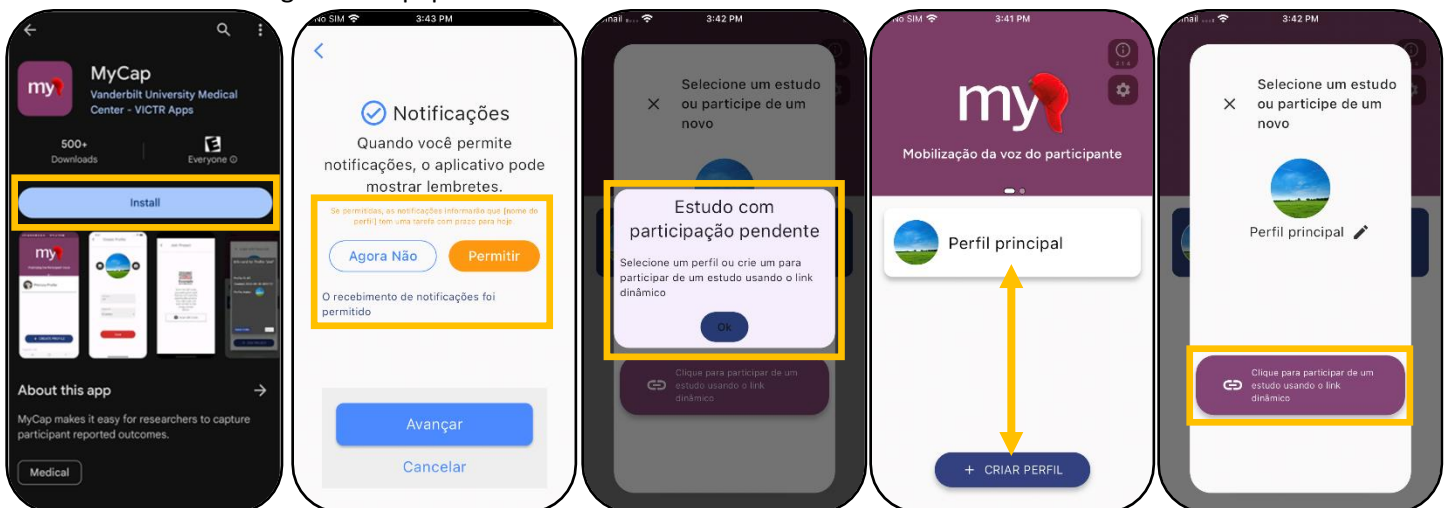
MyCap
Vanderbilt University Medical Center - VICTR Apps
500+
Downloads
Everyone
Install
About this app
MyCap makes it easy for researchers to capture participant reported outcomes.
Medical

No SIM 3:43 PM
Notificações
Quando você permite notificações, o aplicativo pode mostrar lembretes.
Se permitidas, as notificações informarão que [nome do perfil] tem uma tarefa com prazo para hoje
Agora Não
Permitir
O recebimento de notificações foi permitido
Avançar
Cancelar

3:42 PM
Selecione um estudo ou participe de um novo
Estudo com participação pendente
Selecione um perfil ou crie um para participar de um estudo usando o link dinâmico
Ok
Clique para participar de um estudo usando o link dinâmico

No SIM 3:41 PM
my
Mobilização da voz do participante
Perfil principal
+ CRIAR PERFIL

3:42 PM
Selecione um estudo ou participe de um novo
Perfil principal
Clique para participar de um estudo usando o link dinâmico